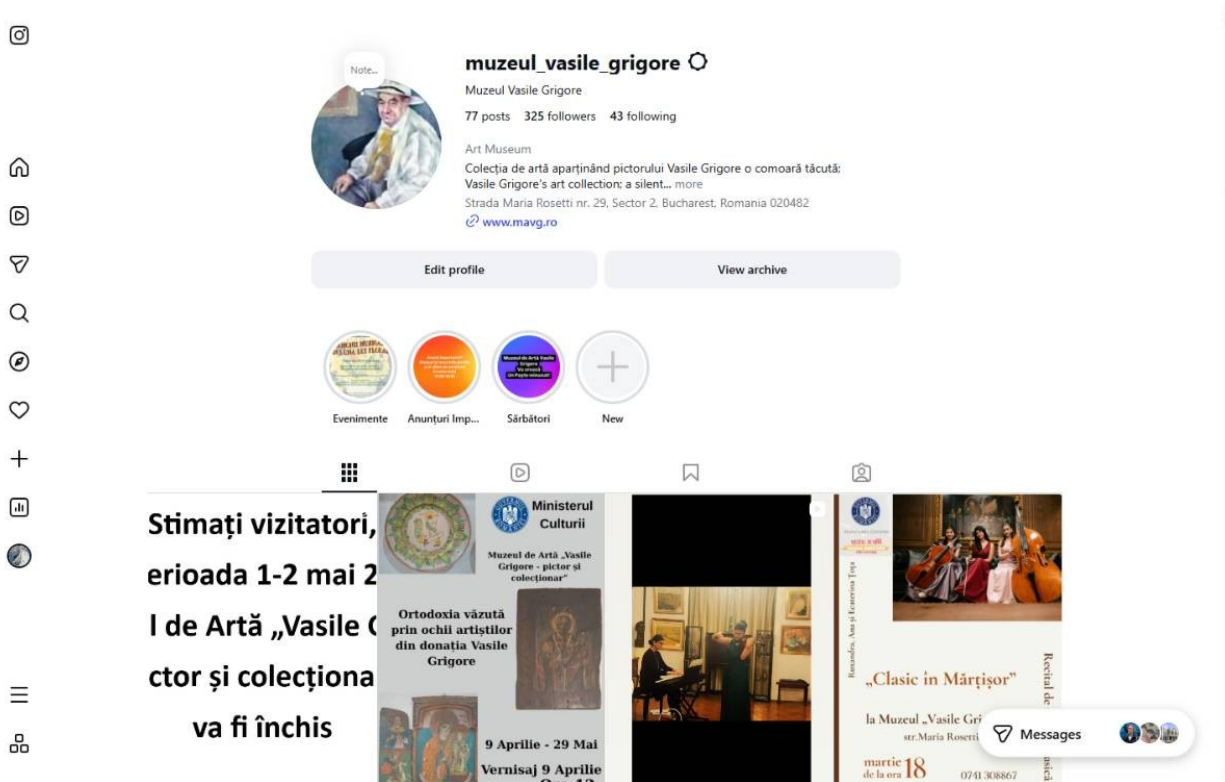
Note...

muzeul_vasile_grigore

Muzeul Vasile Grigore

77 posts 325 followers 43 following

Art Museum
Colecția de artă aparținând pictorului Vasile Grigore o comoară tăcută:
Vasile Grigore's art collection: a silent... more
Strada Maria Rosetti nr. 29, Sector 2, Bucharest, Romania 020482
www.mavg.ro

Edit profile

View archive

Evenimente

Anunțuri Imp...

Sărbători

New

Stimați vizitatori,
erioada 1-2 mai 2
l de Artă „Vasile G
ctor și colecționa
va fi închis

Ministerul Culturii

Muzeul de Artă „Vasile Grigore - pictor și colecționar"

Ortodoxia văzută prin ochii artiștilor din donația Vasile Grigore

9 Aprilie - 29 Mai

Vernisaj 9 Aprilie
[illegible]

Ruxandra, Ana și Ecaterina Toța

„Clasic în Mărțișor"

Recital de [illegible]

la Muzeul „Vasile Gri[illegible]
str.Maria Rosetti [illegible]

martie 18
de la ora

0741 308867

Messages